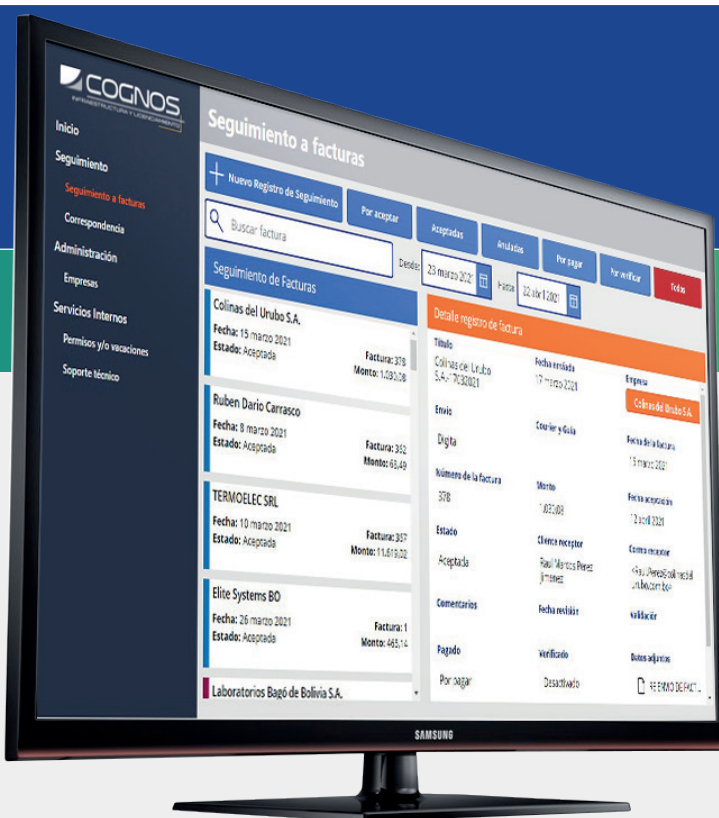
COGNOS
INFRAESTRUCTURA Y LICENCIAMIENTO

Inicio
Seguimiento
Seguimiento a facturas
Correspondencia
Administración
Empresas
Servicios Internos
Permisos y/o vacaciones
Soporte técnico

Seguimiento a facturas

+ Nuevo Registro de Seguimiento
Por aceptar
Aceptadas
Anuladas
Por pagar
Por verificar
Todas

Buscar factura
Desde: 23 marzo 2021
Hasta: 22 abril 2021

Seguimiento de Facturas

Colinas del Urubo S.A.
Fecha: 15 marzo 2021
Estado: Aceptada
Factura: 378
Monto: 1.093,08

Ruben Dario Carrasco
Fecha: 8 marzo 2021
Estado: Aceptada
Factura: 352
Monto: 68,49

TERMOELEC SRL
Fecha: 10 marzo 2021
Estado: Aceptada
Factura: 357
Monto: 11.618,02

Elite Systems BO
Fecha: 26 marzo 2021
Estado: Aceptada
Factura: 1
Monto: 465,14

Laboratorios Bagó de Bolivia S.A.

Detalle registro de factura

Título
Colinas del Urubo S.A.-17032021
Fecha enviada
17 marzo 2021
Empresa
Colinas del Urubo S.A.

Envío
Digital
Courier y Guía
Fecha de la factura
15 marzo 2021

Número de la factura
378
Monto
1.093,08
Fecha aceptación
12 abril 2021

Estado
Aceptada
Cliente receptor
Raul Marcos Perez Jimenez
Correo receptor
<raul.perez@colinasdel urubo.com.bo>

Comentarios
Fecha revisión
Validación

Pagado
Por pagar
Verificado
Desactivado
Datos adjuntos
RECIBIMO DE FACT...

SAMSUNG